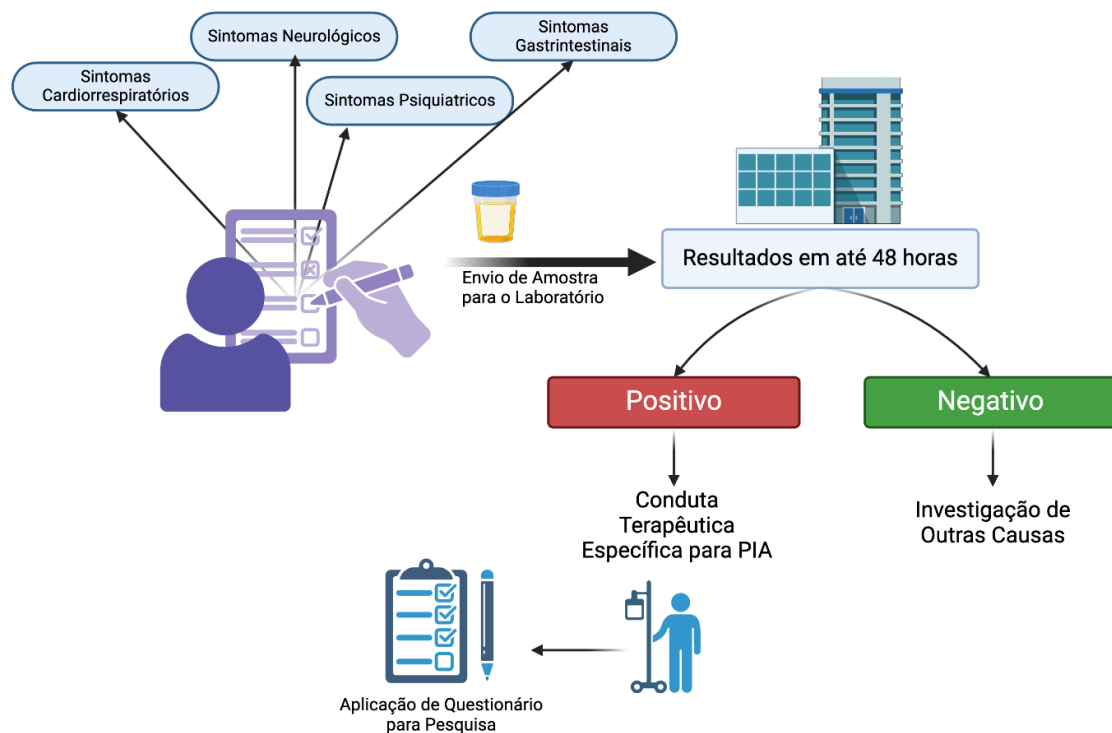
Sintomas Neurológicos

Sintomas Gastrintestinais

Sintomas Cardiorrespiratórios

Sintomas Psiquiatricos

Envio de Amostra para o Laboratório

Resultados em até 48 horas

Positivo

Negativo

Conduta Terapêutica Específica para PIA

Investigação de Outras Causas

Aplicação de Questionário para Pesquisa